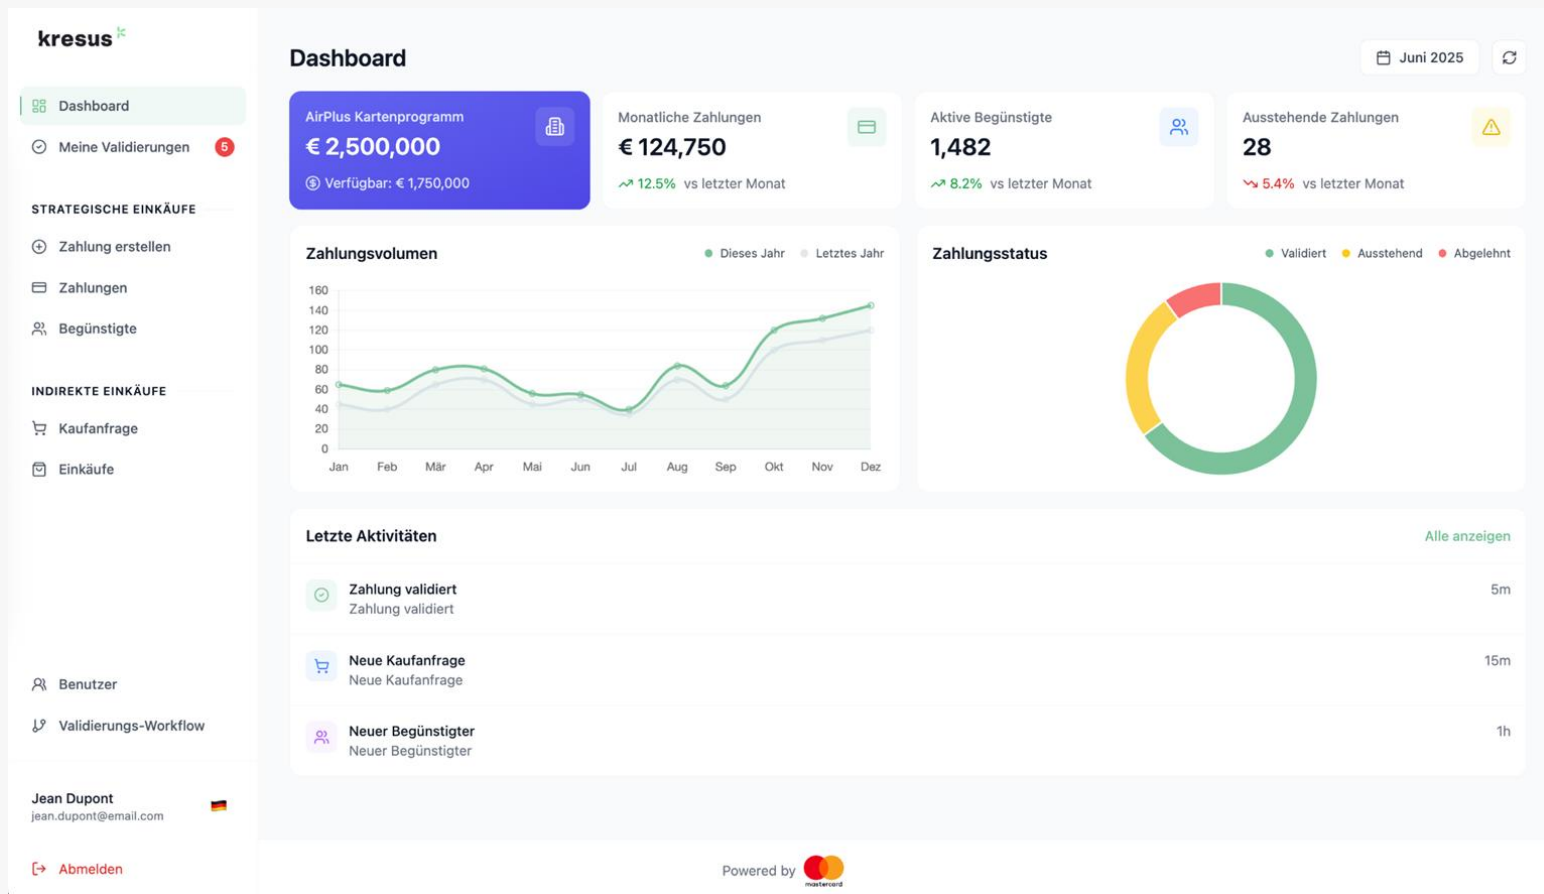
kresus

Dashboard
Meine Validierungen 5

STRATEGISCHE EINKÄUFE
Zahlung erstellen
Zahlungen
Begünstigte

INDIREKTE EINKÄUFE
Kaufanfrage
Einkäufe

Benutzer
Validierungs-Workflow

Jean Dupont
jean.dupont@email.com

Abmelden

Dashboard

Juni 2025

AirPlus Kartenprogramm
€ 2,500,000
Verfügbar: € 1,750,000

Monatliche Zahlungen
€ 124,750
12.5% vs letzter Monat

Aktive Begünstigte
1,482
8.2% vs letzter Monat

Ausstehende Zahlungen
28
5.4% vs letzter Monat

Zahlungsvolumen
Dieses Jahr Letztes Jahr
160
140
120
100
80
60
40
20
0
Jan Feb Mär Apr Mai Jun Jul Aug Sep Okt Nov Dez

Zahlungsstatus
Validiert Ausstehend Abgelehnt

Letzte Aktivitäten
Alle anzeigen

Zahlung validiert
Zahlung validiert
5m

Neue Kaufanfrage
Neue Kaufanfrage
15m

Neuer Begünstigter
Neuer Begünstigter
1h

Powered by mastercard